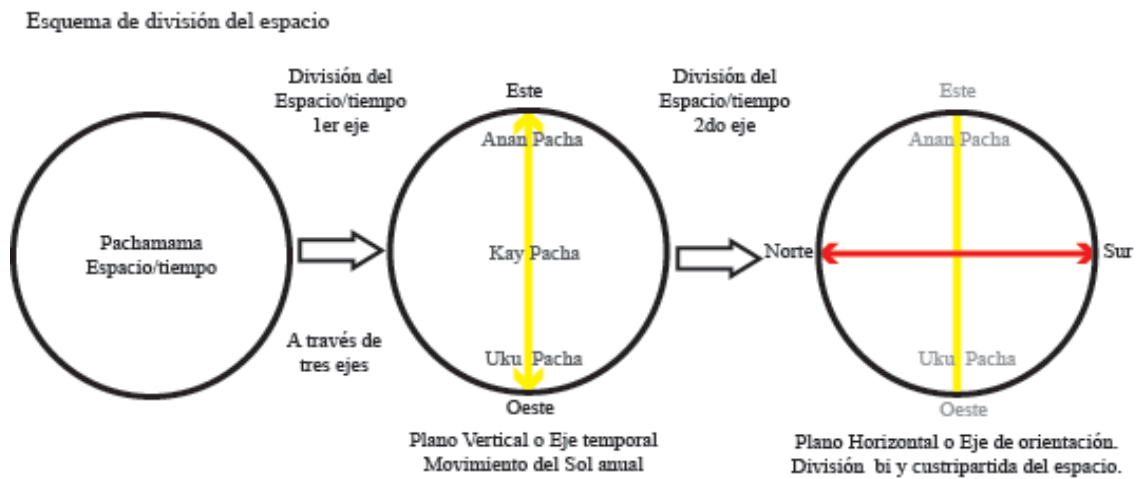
Esquema de división del espacio

Pachamama
Espacio/tiempo

División del
Espacio/tiempo
1er eje

A través de
tres ejes

Este

Anan Pacha

Kay Pacha

Uku Pacha

Oeste

Plano Vertical o Eje temporal
Movimiento del Sol anual

División del
Espacio/tiempo
2do eje

Este

Anan Pacha

Norte

Sur

Uku Pacha

Oeste

Plano Horizontal o Eje de orientación.
División bi y custripartida del espacio.